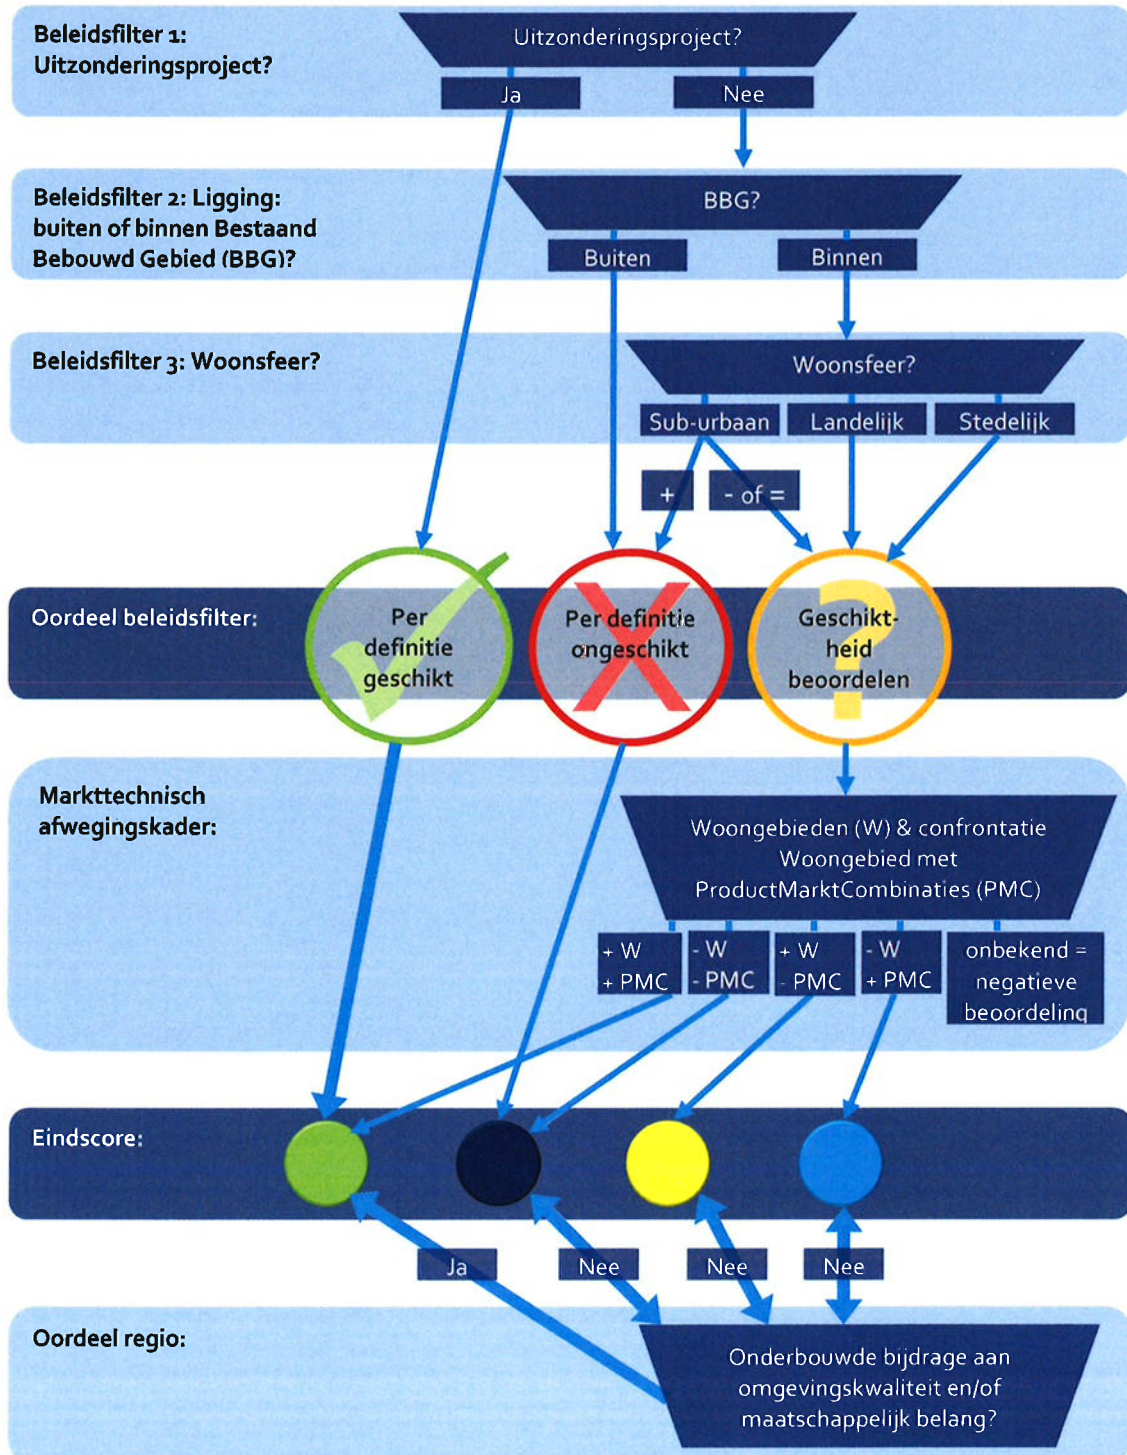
Beleidsfilter 1: Uitzonderingsproject?

Uitzonderingsproject?

Ja

Nee

Beleidsfilter 2: Ligging: buiten of binnen Bestaand Bebouwd Gebied (BBG)?

BBG?

Buiten

Binnen

Beleidsfilter 3: Woonsfeer?

Woonsfeer?

Sub-urbaan

Landelijk

Stedelijk

+

- of =

Oordeel beleidsfilter:

Per definitie geschikt

Per definitie ongeschikt

Geschikt-heid beoordelen

Markttechnisch afwegingskader:

Woongebieden (W) & confrontatie Woongebied met ProductMarktCombinaties (PMC)

+ W + PMC

- W - PMC

+ W - PMC

- W + PMC

onbekend = negatieve beoordeling

Eindscore:

Ja

Nee

Nee

Nee

Oordeel regio:

Onderbouwde bijdrage aan omgevingskwaliteit en/of maatschappelijk belang?